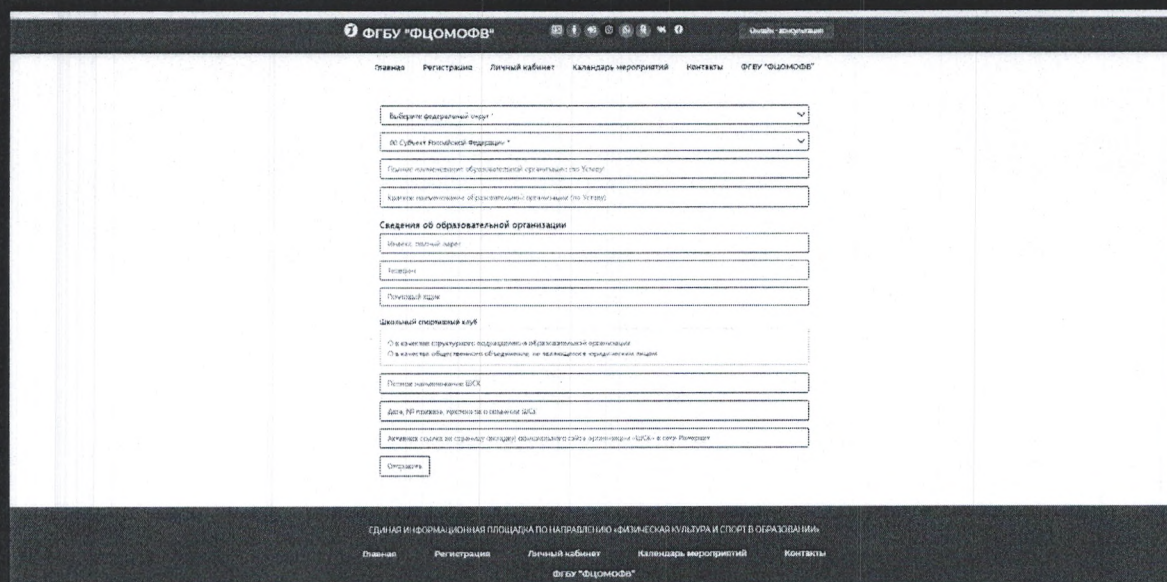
ФГБУ "ФЦОМОФВ"

Онлайн-консультация

Главная Регистрация Личный кабинет Календарь мероприятий Контакты ФГБУ "ФЦОМОФВ"

Выберите федеральный округ *

00 Субъект Российской Федерации *

Полное наименование образовательной организации (по Уставу)

Краткое наименование образовательной организации (по Уставу)

Сведения об образовательной организации

Индекс, полный адрес

Телефон

Почтовый адрес

Школьный спортивный клуб

О в качестве структурного подразделения образовательной организации
О в качестве общественного объединения, не являющегося юридическим лицом

Полное наименование ШСК

Дата, № приказа, протокола о создании ШСК

Активная ссылка на страницу (вкладку) официального сайта организации «ШСК» в сети Интернет

Отправить

ЕДИНАЯ ИНФОРМАЦИОННАЯ ПЛОЩАДКА ПО НАПРАВЛЕНИЮ «ФИЗИЧЕСКАЯ КУЛЬТУРА И СПОРТ В ОБРАЗОВАНИИ»

Главная Регистрация Личный кабинет Календарь мероприятий Контакты

ФГБУ "ФЦОМОФВ"